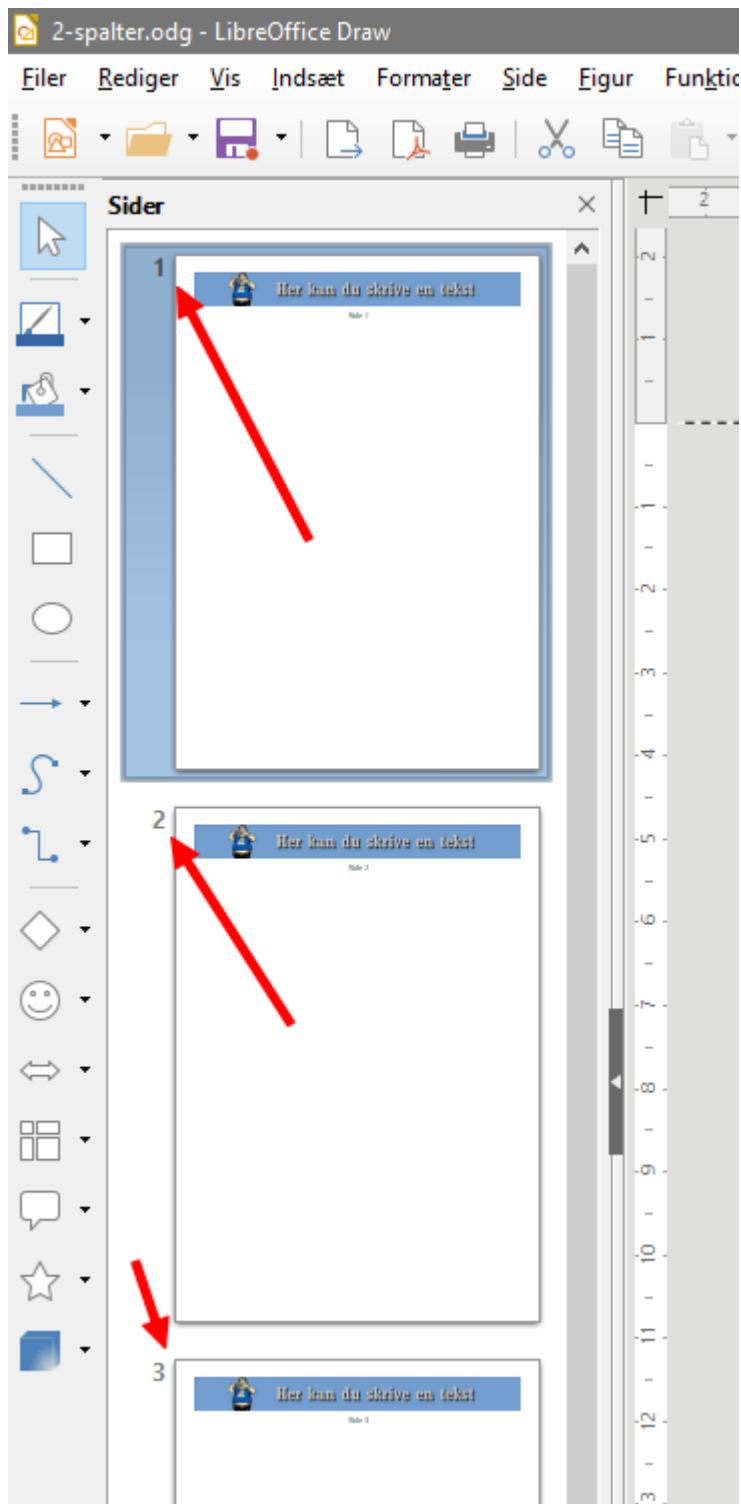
2-spalter.odg - LibreOffice Draw

Filer Rediger Vis Indsæt Formater Side Figur Funktio

Sider

1

Her kan du skrive en tekst

Side 1

2

Her kan du skrive en tekst

Side 2

3

Her kan du skrive en tekst

Side 3

2

2 1 1 2 3 4 5 6 7 8 9 10 11 12 13